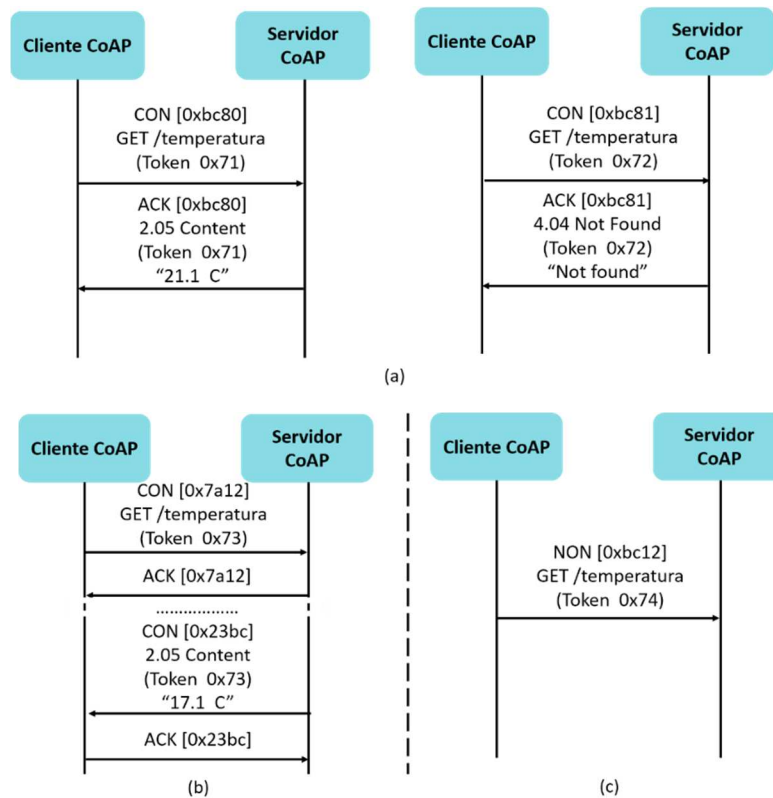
Cliente CoAP

Servidor CoAP

CON [0xbc80]
GET /temperatura
(Token 0x71)

ACK [0xbc80]
2.05 Content
(Token 0x71)
“21.1 C”

Cliente CoAP

Servidor CoAP

CON [0xbc81]
GET /temperatura
(Token 0x72)

ACK [0xbc81]
4.04 Not Found
(Token 0x72)
“Not found”

(a)

Cliente CoAP

Servidor CoAP

CON [0x7a12]
GET /temperatura
(Token 0x73)

ACK [0x7a12]

..................

CON [0x23bc]
2.05 Content
(Token 0x73)
“17.1 C”

ACK [0x23bc]

(b)

Cliente CoAP

Servidor CoAP

NON [0xbc12]
GET /temperatura
(Token 0x74)

(c)